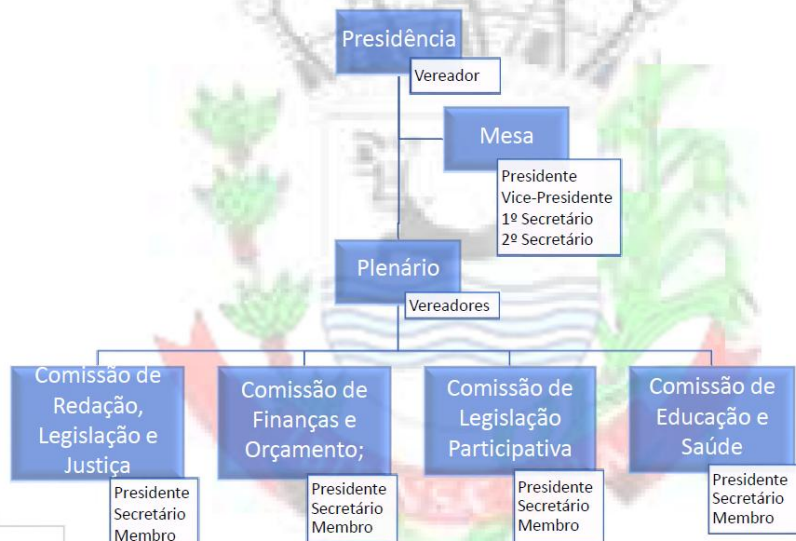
Presidência
Vereador

Mesa
Presidente
Vice-Presidente
1º Secretário
2º Secretário

Plenário
Vereadores

Comissão de Redação, Legislação e Justiça
Presidente
Secretário
Membro

Comissão de Finanças e Orçamento;
Presidente
Secretário
Membro

Comissão de Legislação Participativa
Presidente
Secretário
Membro

Comissão de Educação e Saúde
Presidente
Secretário
Membro